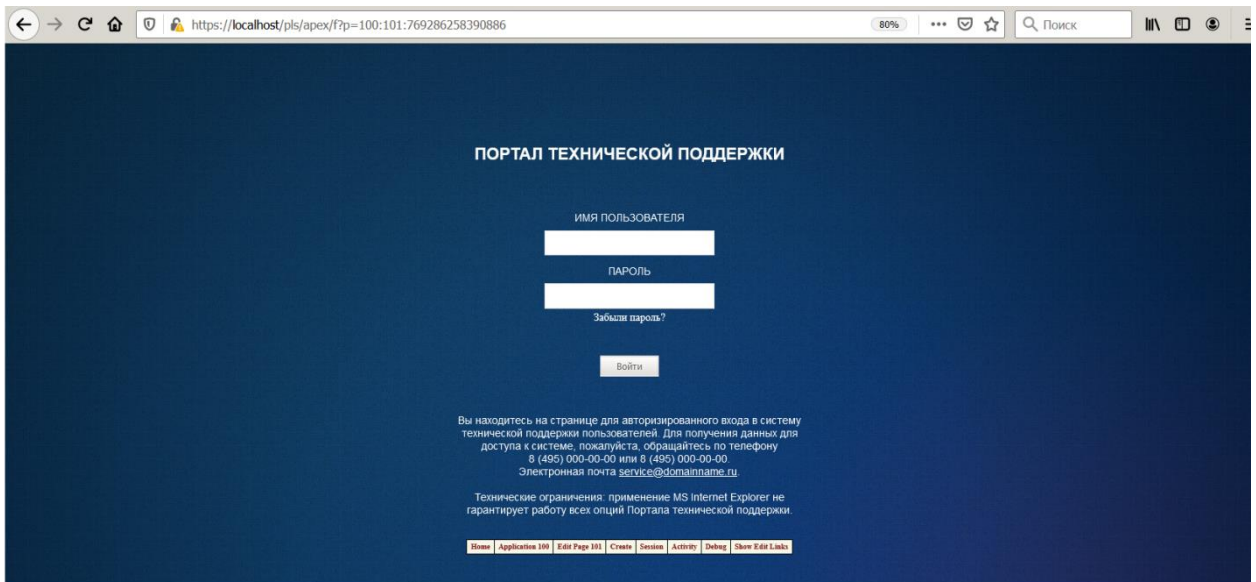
https://localhost/pls/apex/f?p=100:101:769286258390886

80%

Поиск

ПОРТАЛ ТЕХНИЧЕСКОЙ ПОДДЕРЖКИ

ИМЯ ПОЛЬЗОВАТЕЛЯ

ПАРОЛЬ

Забыли пароль?

Войти

Вы находитесь на странице для авторизированного входа в систему технической поддержки пользователей. Для получения данных для доступа к системе, пожалуйста, обращайтесь по телефону 8 (495) 000-00-00 или 8 (495) 000-00-00. Электронная почта service@domainname.ru.

Технические ограничения: применение MS Internet Explorer не гарантирует работу всех опций Портала технической поддержки.

Home | Application 100 | Edit Page 101 | Create | Session | Activity | Debug | Show Edit Links